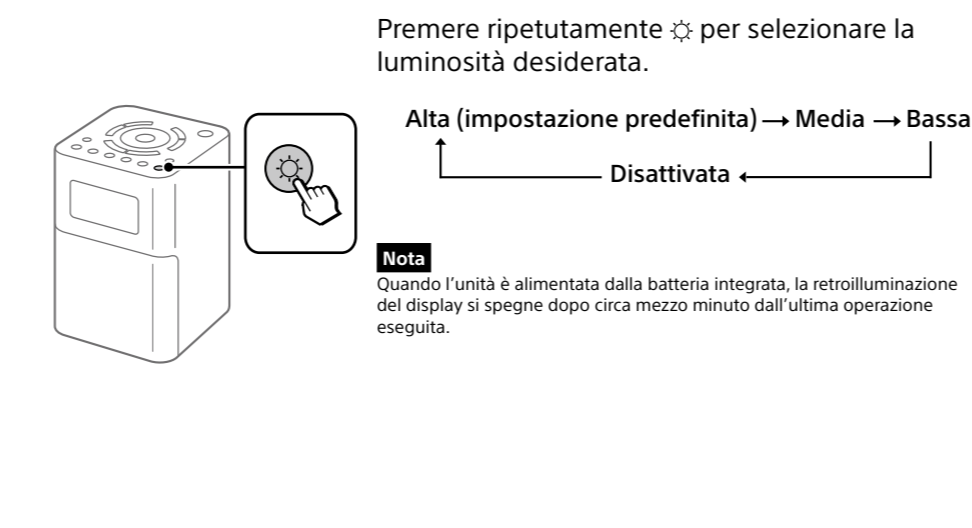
Premere ripetutamente ☼ per selezionare la luminosità desiderata.

Alta (impostazione predefinita) → Media → Bassa

Disattivata ←

Nota
Quando l'unità è alimentata dalla batteria integrata, la retroilluminazione del display si spegne dopo circa mezzo minuto dall'ultima operazione eseguita.